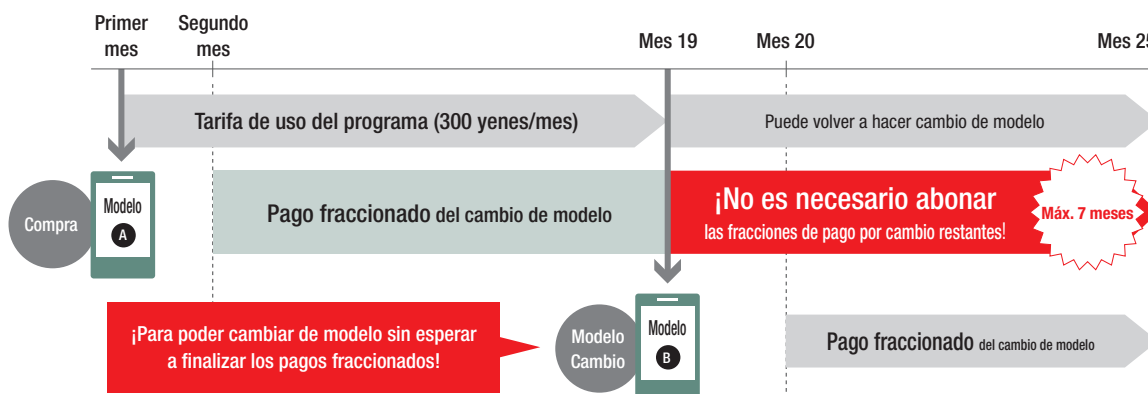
Primer mes

Segundo mes

Mes 19

Mes 20

Mes 2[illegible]

Tarifa de uso del programa (300 yenes/mes)

Puede volver a hacer cambio de modelo

Compra

Modelo A

Pago fraccionado del cambio de modelo

¡No es necesario abonar las fracciones de pago por cambio restantes!

Máx. 7 meses

¡Para poder cambiar de modelo sin esperar a finalizar los pagos fraccionados!

Modelo Cambio

Modelo B

Pago fraccionado del cambio de modelo